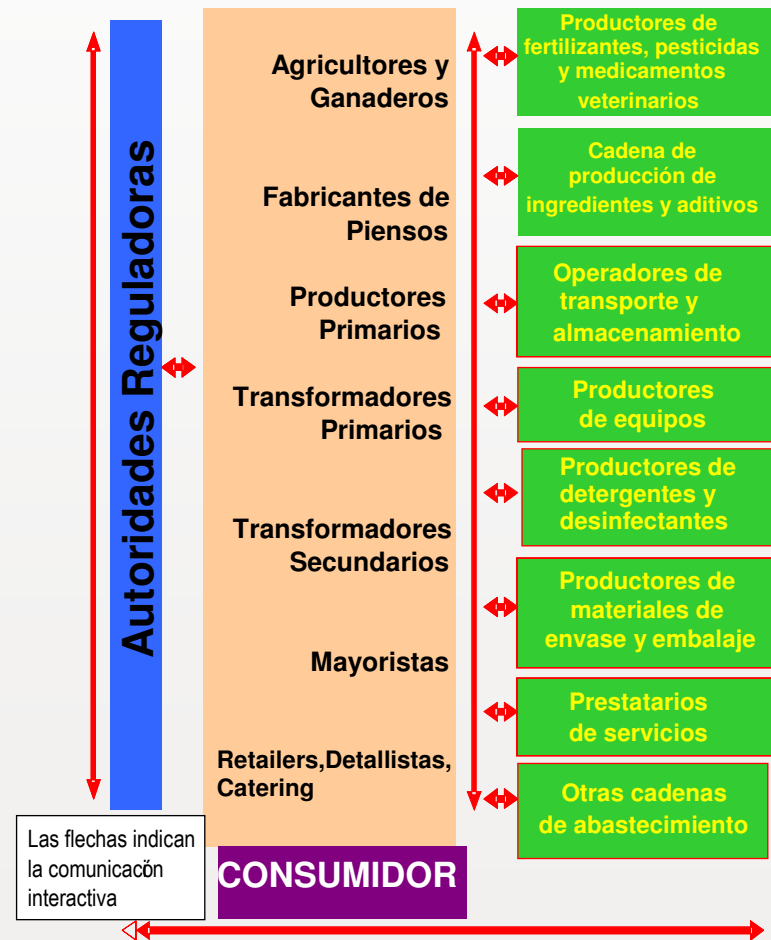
Autoridades Reguladoras

Agricultores y Ganaderos

Fabricantes de Piensos

Productores Primarios

Transformadores Primarios

Transformadores Secundarios

Mayoristas

Retailers,Detallistas, Catering

Productores de fertilizantes, pesticidas y medicamentos veterinarios

Cadena de producción de ingredientes y aditivos

Operadores de transporte y almacenamiento

Productores de equipos

Productores de detergentes y desinfectantes

Productores de materiales de envase y embalaje

Prestatarios de servicios

Otras cadenas de abastecimiento

Las flechas indican la comunicacón interactiva

CONSUMIDOR